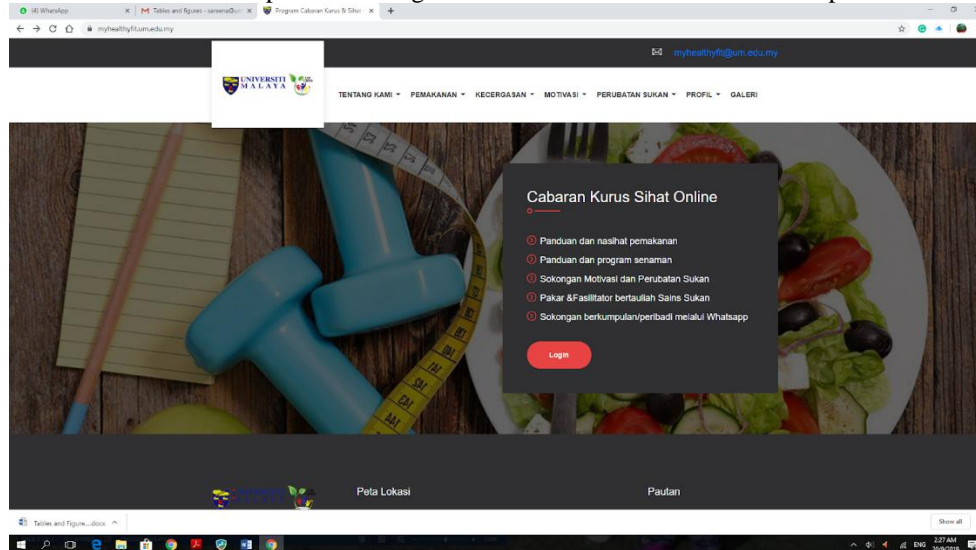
(4) WhatsApp
Tables and figures - zareena@um
Program Cabaran Kurus & Sihat
myhealthyfit.um.edu.my

myhealthyfit@um.edu.my

UNIVERSITI MALAYA

TENTANG KAMI ▾ PEMAKANAN ▾ KECERGASAN ▾ MOTIVASI ▾ PERUBATAN SUKAN ▾ PROFIL ▾ GALERI

Cabaran Kurus Sihat Online

Panduan dan nasihat pemakanan

Panduan dan program senaman

Sokongan Motivasi dan Perubatan Sukan

Pakar &Fasilitator bertauliah Sains Sukan

Sokongan berkumpulan/peribadi melalui Whatsapp

Login

Peta Lokasi

Pautan

Tables and Figure....docx ^

Show all

ENG 2:27 AM